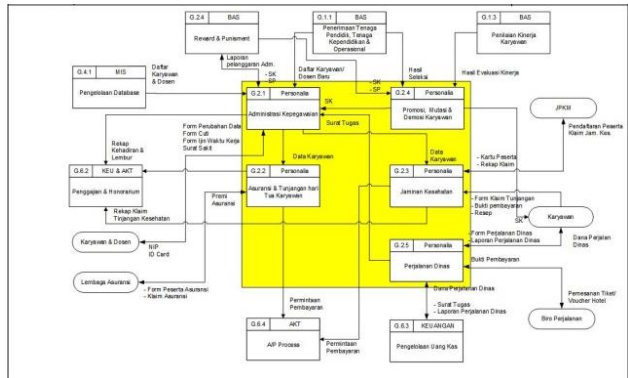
G.2.4 BAS
Reward & Punisment

G.1.1 BAS
Penerimaan Tenaga Pendidik, Tenaga Kependidikan & Operasional

G.1.3 BAS
Penilaian Kinerja Karyawan

G.4.1 MIS
Pengelolaan Database

Daftar Karyawan & Dosen

Laporan pelanggaran Adm.

- SK
- SP

Daftar Karyawan/ Dosen Baru

Hasil Seleksi

Hasil Evaluasi Kinerja

- SK
- SP

G.2.1 Personalia
Administrasi Kepegawaian

SK

Surat Tugas

G.2.4 Personalia
Promosi, Mutasi & Demosi Karyawan

JPKM

Pendaftaran Peserta Klaim Jam. Kes.

Rekap Kehadiran & Lembur

Form Perubahan Data
Form Cuti
Form Ijin Waktu Kerja
Surat Sakit

Data Karyawan

Data Karyawan

- Kartu Peserta
- Rekap Klaim

G.6.2 KEU & AKT
Penggajian & Honorarium

G.2.2 Personalia
Asuransi & Tunjangan hari Tua Karyawan

G.2.3 Personalia
Jaminan Kesehatan

Rekap Klaim Tinjangan Kesehatan

Premi Asuransi

- Form Klaim Tunjangan
- Bukti pembayaran
- Resep

SK

Karyawan

Karyawan & Dosen

NIP
ID Card

Form Perjalanan Dinas
Laporan Perjalanan Dinas

Dana Perjalan Dinas

G.2.5 Personalia
Perjalanan Dinas

Bukti Pembayaran

Lembaga Asuransi

- Form Peserta Asuransi
- Klaim Asuransi

Dana Perjalanan Dinas

Pemesanan Tiket/ Voucher Hotel

- Surat Tugas
- Laporan Perjalanan Dinas

Biro Perjalanan

Permintaan Pembayaran

Permintaan Pembayaran

G.6.4 AKT
A/P Process

G.6.3 KEUANGAN
Pengelolaan Uang Kas